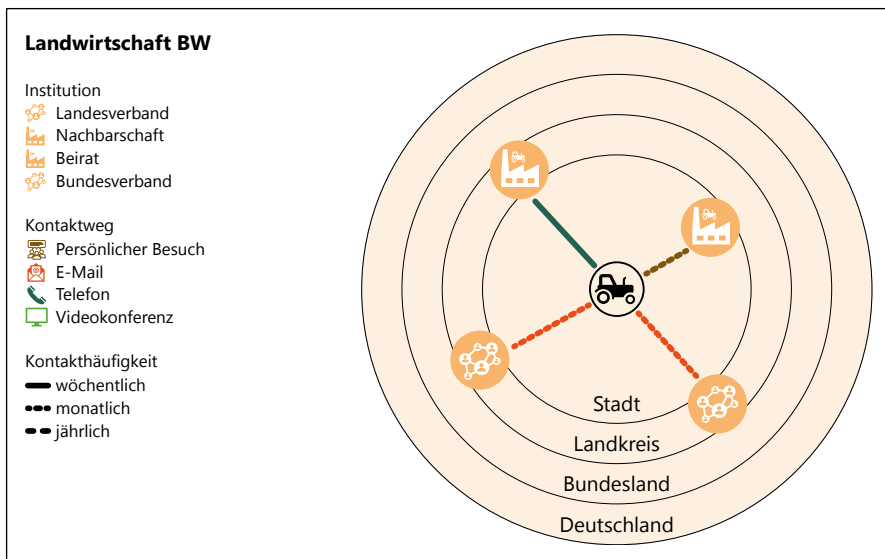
Landwirtschaft BW

Institution
Landesverband
Nachbarschaft
Beirat
Bundesverband

Kontaktweg
Persönlicher Besuch
E-Mail
Telefon
Videokonferenz

Kontakthäufigkeit
wöchentlich
monatlich
jährlich

Stadt
Landkreis
Bundesland
Deutschland